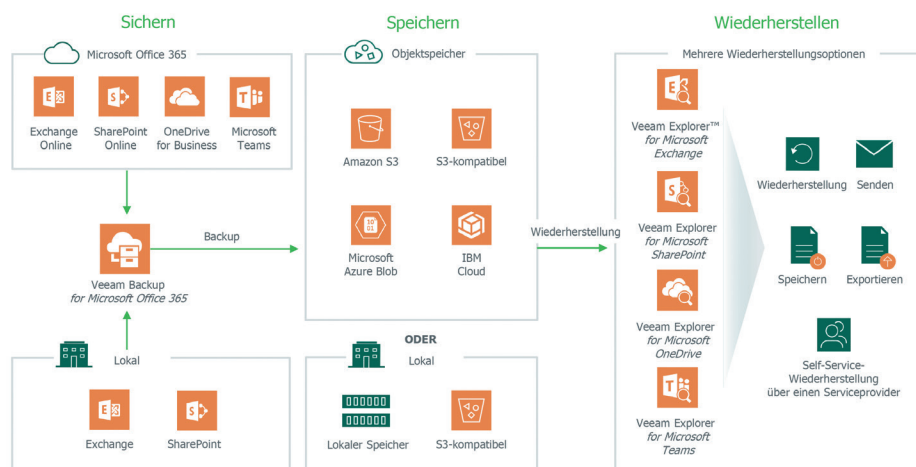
Sichern

Microsoft Office 365

Exchange Online

SharePoint Online

OneDrive for Business

Microsoft Teams

Backup

Veeam Backup *for Microsoft Office 365*

Lokal

Exchange

SharePoint

Speichern

Objektspeicher

Amazon S3

S3-kompatibel

Microsoft Azure Blob

IBM Cloud

ODER

Lokal

Lokaler Speicher

S3-kompatibel

Wiederherstellung

Wiederherstellen

Mehrere Wiederherstellungsoptionen

Veeam Explorer™ *for Microsoft Exchange*

Veeam Explorer *for Microsoft SharePoint*

Veeam Explorer *for Microsoft OneDrive*

Veeam Explorer *for Microsoft Teams*

Wiederherstellung

Senden

Speichern

Exportieren

Self-Service-Wiederherstellung über einen Serviceprovider